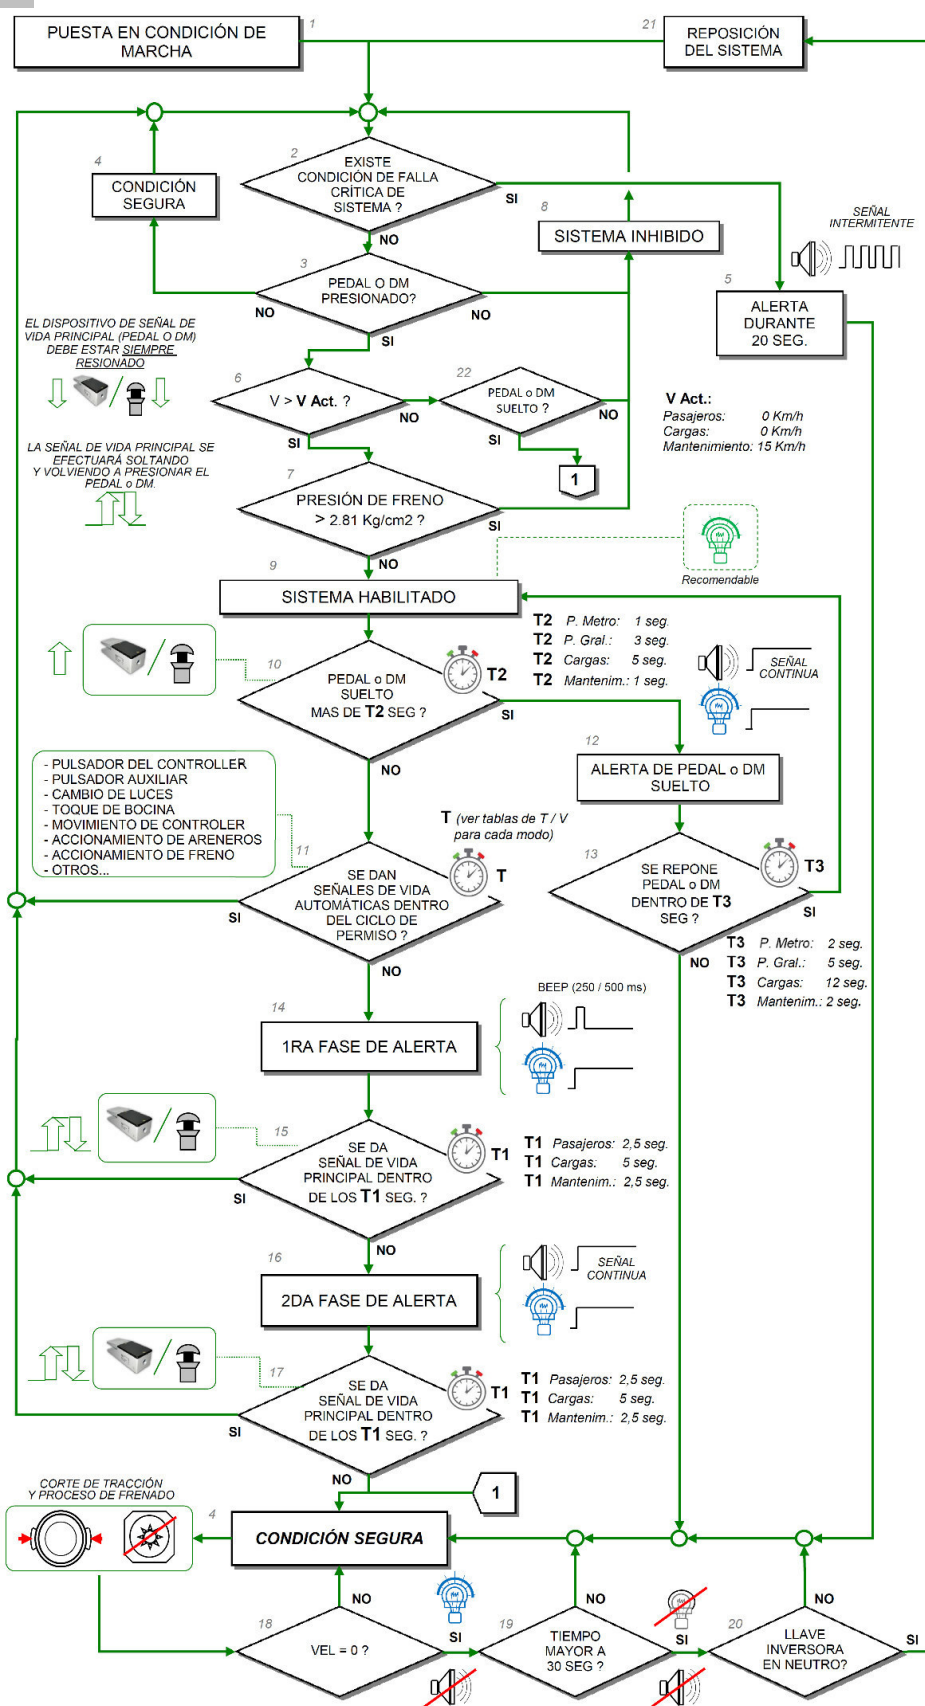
PUESTA EN CONDICIÓN DE MARCHA

1

21

REPOSICIÓN DEL SISTEMA

4

CONDICIÓN SEGURA

2

EXISTE CONDICIÓN DE FALLA CRÍTICA DE SISTEMA ?

SI

8

SISTEMA INHIBIDO

SEÑAL INTERMITENTE

NO

3

PEDAL O DM PRESIONADO?

NO

NO

5

ALERTA DURANTE 20 SEG.

EL DISPOSITIVO DE SEÑAL DE VIDA PRINCIPAL (PEDAL O DM) DEBE ESTAR SIEMPRE RESIONADO

SI

6

V > V Act. ?

NO

22

PEDAL o DM SUELTO ?

NO

V Act.:
Pasajeros: 0 Km/h
Cargas: 0 Km/h
Mantenimiento: 15 Km/h

SI

SI

1

LA SEÑAL DE VIDA PRINCIPAL SE EFECTUARÁ SOLTANDO Y VOLVIENDO A PRESIONAR EL PEDAL o DM.

7

PRESIÓN DE FRENO > 2.81 Kg/cm2 ?

SI

Recomendable

9

NO

SISTEMA HABILITADO

T2 P. Metro: 1 seg.
T2 P. Gral.: 3 seg.
T2 Cargas: 5 seg.
T2 Mantenim.: 1 seg.

10

PEDAL o DM SUELTO MAS DE T2 SEG ?

T2

SEÑAL CONTINUA

SI

12

- PULSADOR DEL CONTROLLER
- PULSADOR AUXILIAR
- CAMBIO DE LUCES
- TOQUE DE BOCINA
- MOVIMIENTO DE CONTROLER
- ACCIONAMIENTO DE ARENEROS
- ACCIONAMIENTO DE FRENO
- OTROS...

NO

ALERTA DE PEDAL o DM SUELTO

T (ver tablas de T / V para cada modo)

13

11

SE DAN SEÑALES DE VIDA AUTOMÁTICAS DENTRO DEL CICLO DE PERMISO ?

T

SE REPONE PEDAL o DM DENTRO DE T3 SEG ?

T3

SI

SI

NO

T3 P. Metro: 2 seg.
T3 P. Gral.: 5 seg.
T3 Cargas: 12 seg.
T3 Mantenim.: 2 seg.

NO

BEEP (250 / 500 ms)

14

1RA FASE DE ALERTA

15

SE DA SEÑAL DE VIDA PRINCIPAL DENTRO DE LOS T1 SEG. ?

T1

T1 Pasajeros: 2,5 seg.
T1 Cargas: 5 seg.
T1 Mantenim.: 2,5 seg.

SI

NO

16

SEÑAL CONTINUA

2DA FASE DE ALERTA

17

SE DA SEÑAL DE VIDA PRINCIPAL DENTRO DE LOS T1 SEG. ?

T1

T1 Pasajeros: 2,5 seg.
T1 Cargas: 5 seg.
T1 Mantenim.: 2,5 seg.

SI

NO

1

CORTE DE TRACCIÓN Y PROCESO DE FRENADO

4

CONDICIÓN SEGURA

NO

NO

NO

18

VEL = 0 ?

SI

19

TIEMPO MAYOR A 30 SEG ?

SI

20

LLAVE INVERSORA EN NEUTRO?

SI